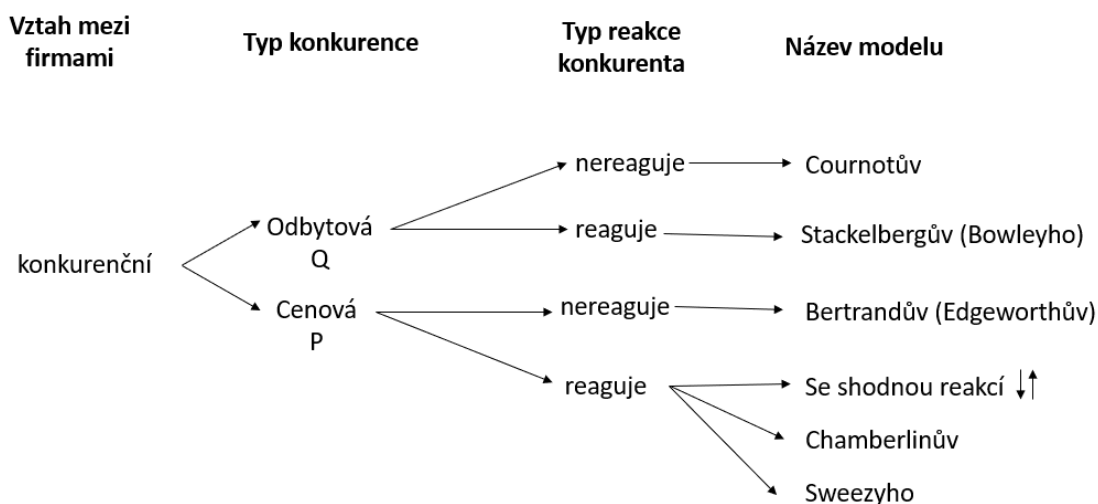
Vztah mezi firmami

Typ konkurence

Typ reakce konkurenta

Název modelu

konkurenční

Odbytová Q

nereaguje

Cournotův

reaguje

Stackelbergův (Bowleyho)

Cenová P

nereaguje

Bertrandův (Edgeworthův)

reaguje

Se shodnou reakcí ↓↑

Chamberlinův

Sweezyho